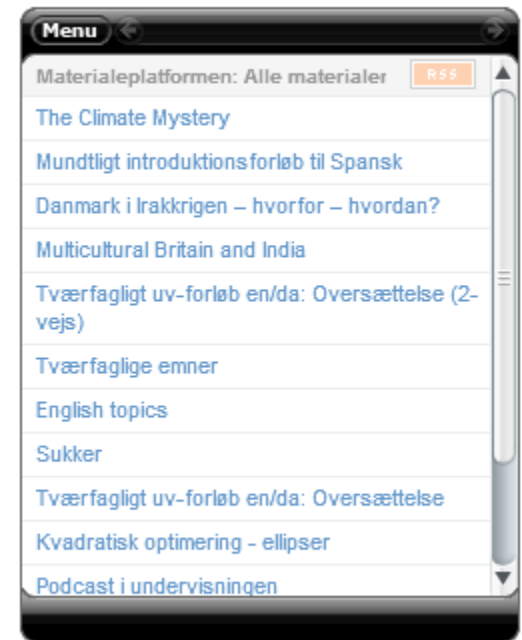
Menu

Materialeplatformen: Alle materialer RSS

The Climate Mystery

Mundtligt introduktionsforløb til Spansk

Danmark i Irakkrigen – hvorfor – hvordan?

Multicultural Britain and India

Tværfagligt uv-forløb en/da: Oversættelse (2-vejs)

Tværfaglige emner

English topics

Sukker

Tværfagligt uv-forløb en/da: Oversættelse

Kvadratisk optimering - ellipser

Podcast i undervisningen